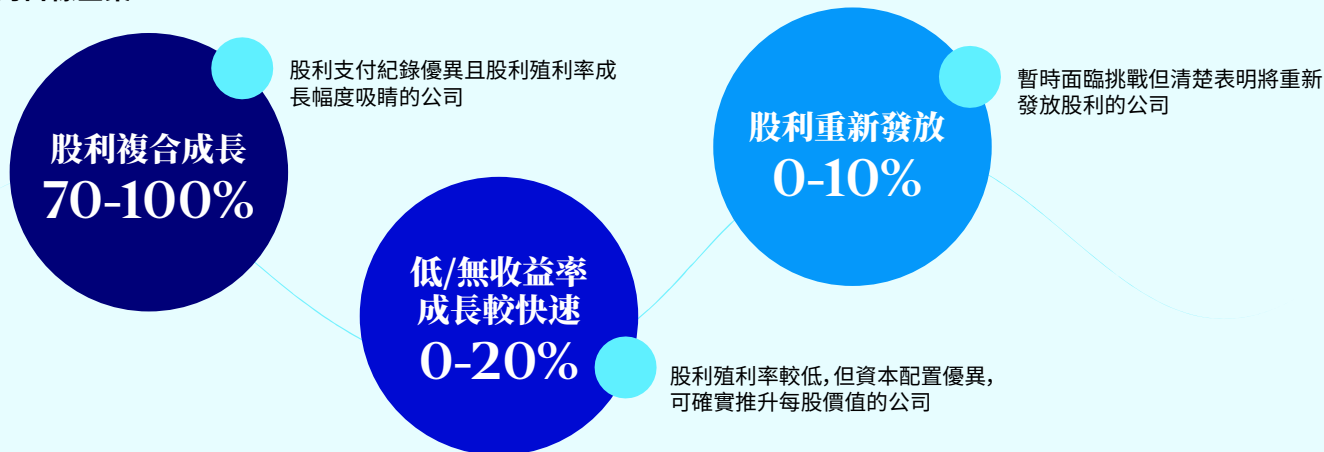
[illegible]

股利複合成長
70-100%

股利支付紀錄優異且股利殖利率成長幅度吸睛的公司

低/無收益率成長較快速
0-20%

股利殖利率較低，但資本配置優異，可確實推升每股價值的公司

股利重新發放
0-10%

暫時面臨挑戰但清楚表明將重新發放股利的公司